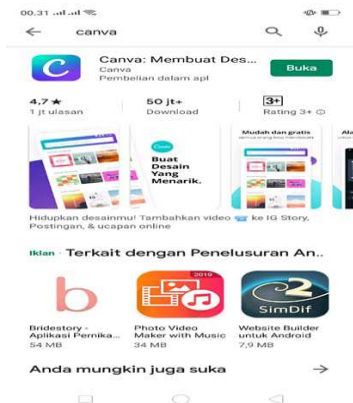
00.31

canva

Canva: Membuat Des...
Canva
Pembelian dalam apl

Buka

4,7 ★
1 jt ulasan

50 jt+
Download

3+
Rating 3+

Buat Desain Yang Menarik.

Mudah dan gratis

Hidupkan desainmu! Tambahkan video ke IG Story, Postingan, & ucapan online

Iklan · Terkait dengan Penelusuran An...

b

2019

SimDif

Bridestory - Aplikasi Pernika...
54 MB

Photo Video Maker with Music
34 MB

Website Builder untuk Android
7,9 MB

Anda mungkin juga suka